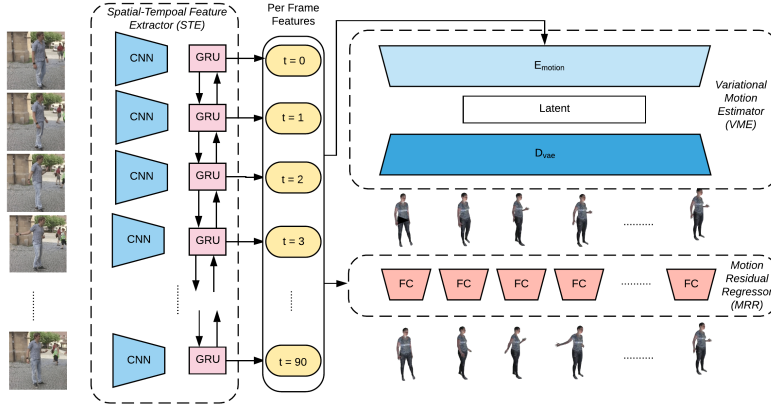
Spatial-Tempoal Feature Extractor (STE)

Per Frame Features

CNN
GRU
t = 0

CNN
GRU
t = 1

CNN
GRU
t = 2

CNN
GRU
t = 3

CNN
GRU
t = 90

$E_{motion}$

Latent

$D_{vae}$

Variational Motion Estimator (VME)

FC
FC
FC
FC
FC

Motion Residual Regressor (MRR)